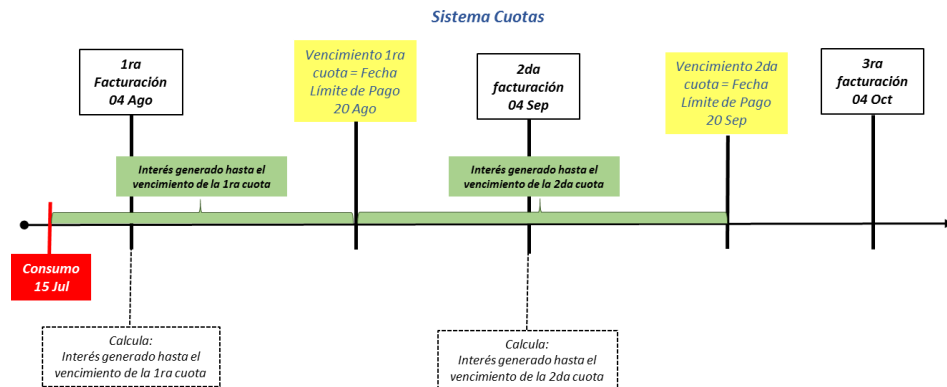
Sistema Cuotas

1ra Facturación 04 Ago

Vencimiento 1ra cuota = Fecha Límite de Pago 20 Ago

2da facturación 04 Sep

Vencimiento 2da cuota = Fecha Límite de Pago 20 Sep

3ra facturación 04 Oct

Interés generado hasta el vencimiento de la 1ra cuota

Interés generado hasta el vencimiento de la 2da cuota

Consumo 15 Jul

Calcula: Interés generado hasta el vencimiento de la 1ra cuota

Calcula: Interés generado hasta el vencimiento de la 2da cuota